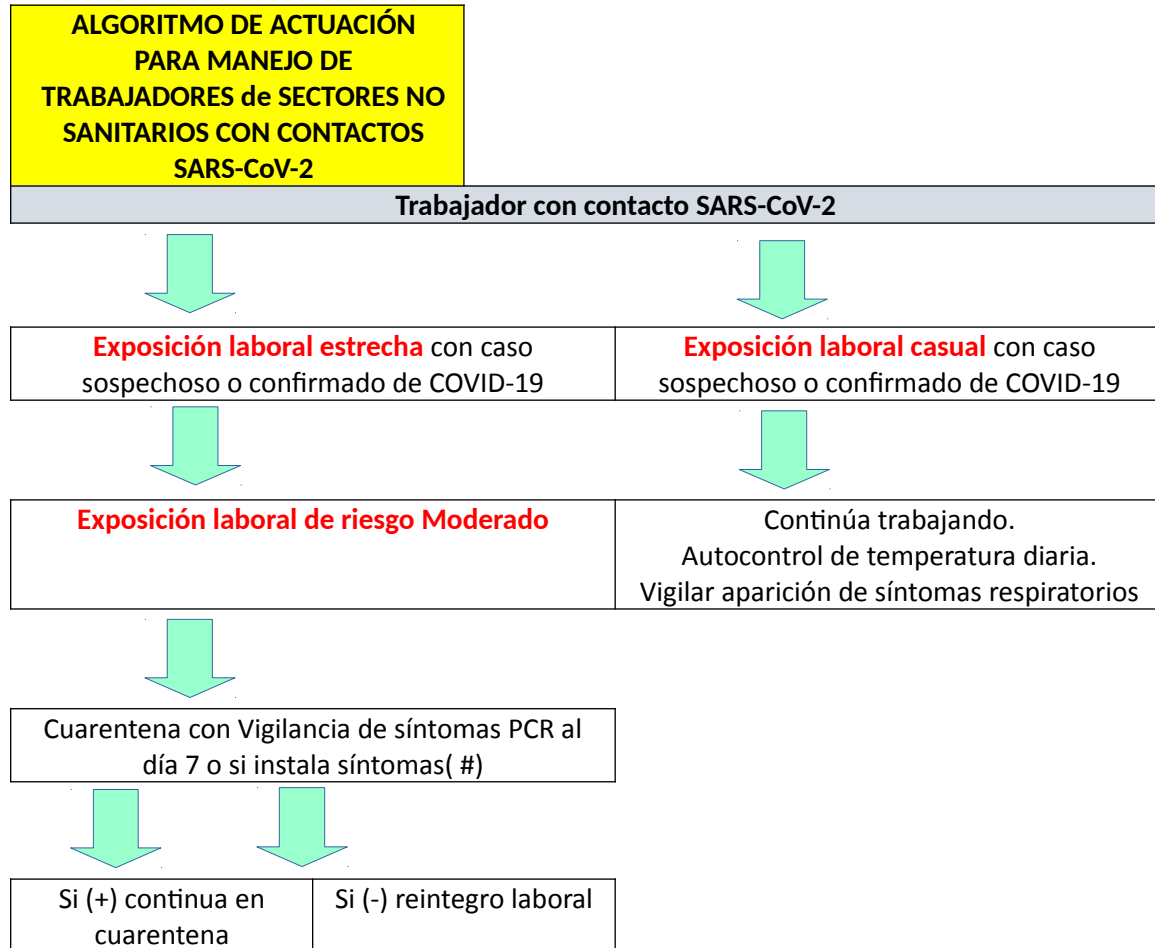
ALGORITMO DE ACTUACIÓN PARA MANEJO DE TRABAJADORES de SECTORES NO SANITARIOS CON CONTACTOS SARS-CoV-2

Trabajador con contacto SARS-CoV-2

Exposición laboral estrecha con caso sospechoso o confirmado de COVID-19

Exposición laboral casual con caso sospechoso o confirmado de COVID-19

Exposición laboral de riesgo Moderado

Continúa trabajando.
Autocontrol de temperatura diaria.
Vigilar aparición de síntomas respiratorios

Cuarentena con Vigilancia de síntomas PCR al día 7 o si instala síntomas( #)

Si (+) continua en cuarentena

Si (-) reintegro laboral